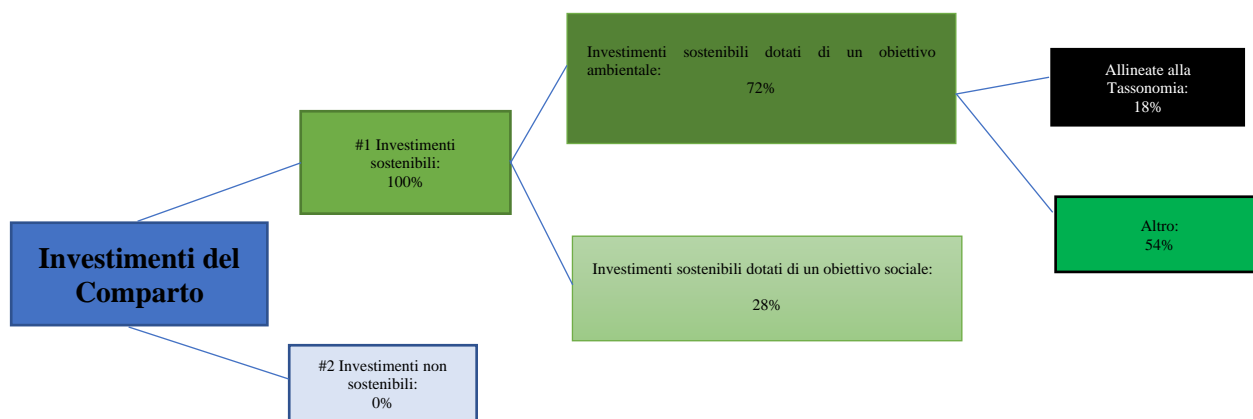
Investimenti del Comparto

#1 Investimenti sostenibili:
100%

#2 Investimenti non sostenibili:
0%

Investimenti sostenibili dotati di un obiettivo ambientale:
72%

Investimenti sostenibili dotati di un obiettivo sociale:
28%

Allineate alla Tassonomia:
18%

Altro:
54%